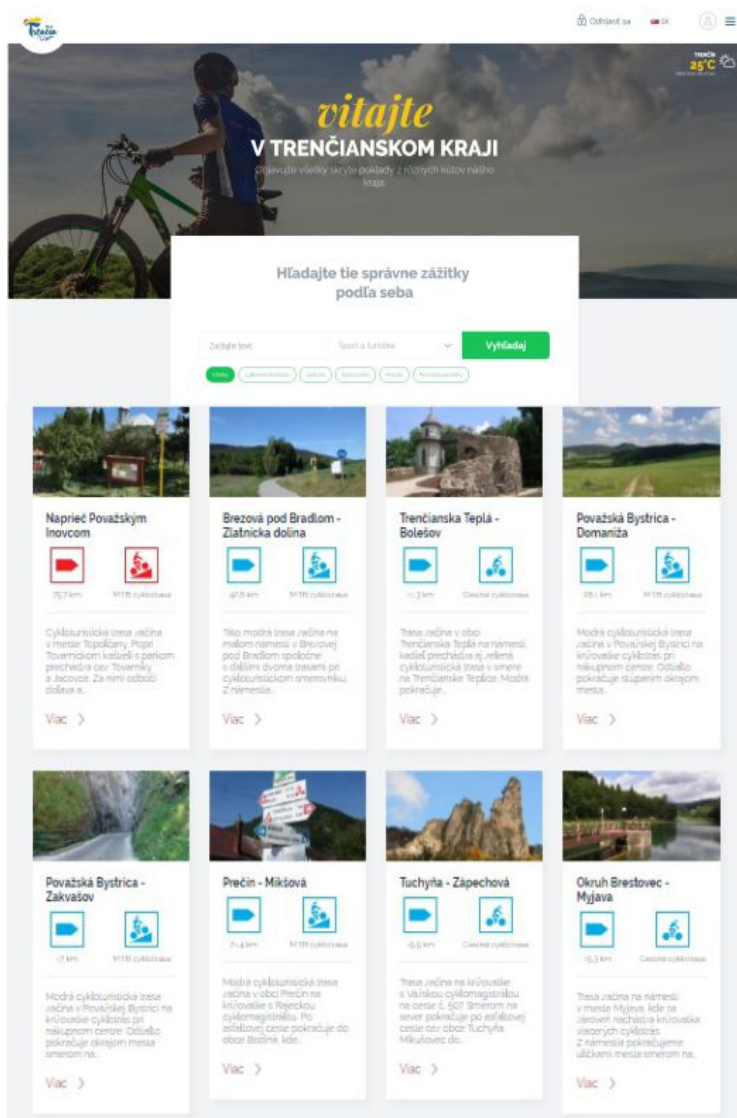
Trenčín

Odhlásiť sa SK

TRENČÍN 25°C

vitajte
V TRENČIANSKOM KRAJI
Objavujte všetky skryté poklady z rôznych kútov nášho kraja

Hľadajte tie správne zážitky podľa seba

Zadajte text

Šport a turistika

Vyhľadaj

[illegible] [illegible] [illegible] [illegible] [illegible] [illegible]

Naprieč Považským Inovcom

75,7 km MTB cyklotrasa

Cykloturistická trasa začína v meste Topoľčany. Popri Tovarníckom kaštieli s parkom prechádza cez Tovarníky a Jacovce. Za nimi odbočí doľava a...

Viac

Brezová pod Bradlom - Zlatnícka dolina

42,8 km MTB cyklotrasa

Táto modrá trasa začína na malom námestí v Brezovej pod Bradlom spoločne s ďalšími dvoma trasami pri cykloturistickom smerovníku. Z námestia...

Viac

Trenčianska Teplá - Bolešov

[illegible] km Cestná cyklotrasa

Trasa začína v obci Trenčianska Teplá na námestí, kadiaľ prechádza aj zelená cykloturistická trasa v smere na Trenčianske Teplice. Modrá pokračuje...

Viac

Považská Bystrica - Domaniža

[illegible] km MTB cyklotrasa

Modrá cykloturistická trasa začína v Považskej Bystrici na križovatke cyklotrás pri nákupnom centre. Odtiaľto pokračuje stúpaním okrajom mesta...

Viac

Považská Bystrica - Zákvašov

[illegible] km MTB cyklotrasa

Modrá cykloturistická trasa začína v Považskej Bystrici na križovatke cyklotrás pri nákupnom centre. Odtiaľto pokračuje okrajom mesta smerom na...

Viac

Prečín - Mikšová

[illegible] km MTB cyklotrasa

Modrá cykloturistická trasa začína v obci Prečín na križovatke s Rajeckou cyklomagistrálou. Po asfaltovej ceste pokračuje do obce Bodiná, kde...

Viac

Tuchyňa - Zápechová

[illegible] km Cestná cyklotrasa

Trasa začína na križovatke s Vážskou cyklomagistrálou na ceste č. 507. Smerom na sever pokračuje po asfaltovej ceste cez obce Tuchyňa, Mikušovce do...

Viac

Okruh Brestovec - Myjava

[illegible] km Cestná cyklotrasa

Trasa začína na námestí v meste Myjava, kde sa zároveň nachádza križovatka viacerých cyklotrás. Z námestia pokračujeme uličkami mesta smerom na...

Viac